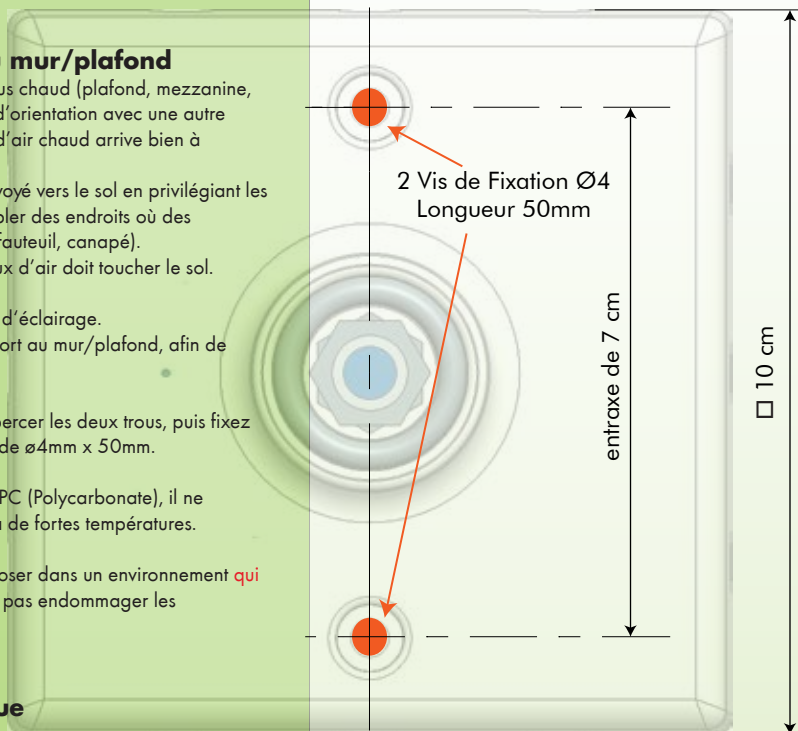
mur/plafond
us chaud (plafond, mezzanine, d'orientation avec une autre d'air chaud arrive bien à

voyé vers le sol en privilégiant les ler des endroits où des fauteuil, canapé).
x d'air doit toucher le sol.

d'éclairage.
ort au mur/plafond, afin de

ercer les deux trous, puis fixez de ø4mm x 50mm.

PC (Polycarbonate), il ne de fortes températures.

oser dans un environnement qui pas endommager les

ue

2 Vis de Fixation Ø4
Longueur 50mm

entraxe de 7 cm

□ 10 cm